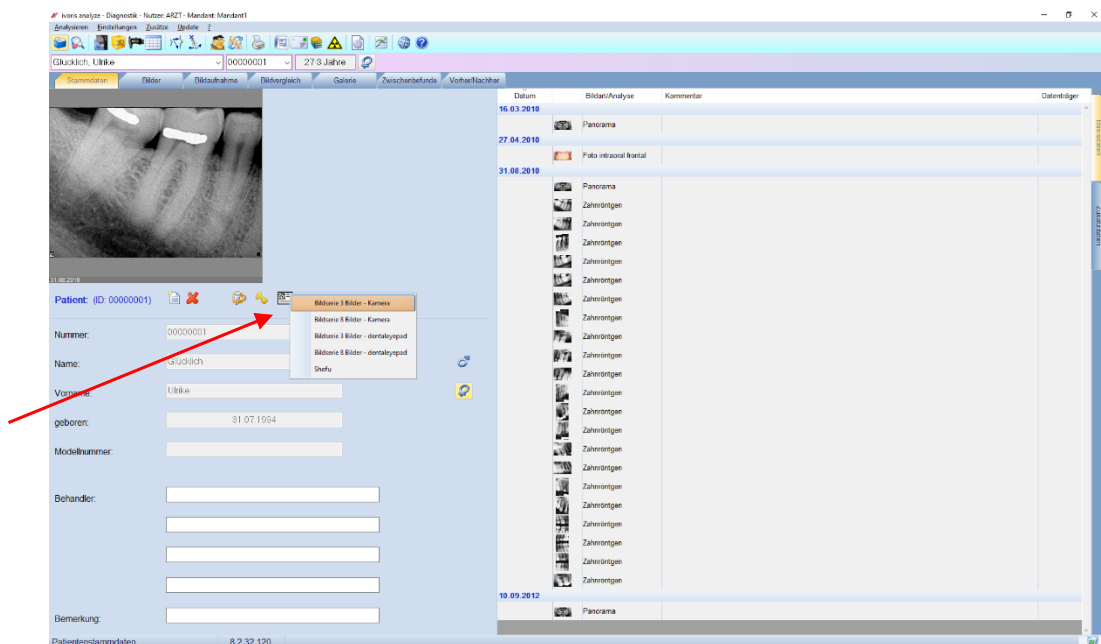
ivoris analyze - Diagnostik - Nutzer: ARZT - Mandant: Mandant1

Analysieren Einstellungen Zusätze Update ?

Glücklich, Ulrike 00000001 27.3 Jahre

Stammdaten Bilder Bildaufnahme Bildvergleich Galerie Zwischenbefunde Vorher/Nachher

31.08.2010

Patient: (ID: 00000001)

Bildserie 3 Bilder - Kamera
Bildserie 8 Bilder - Kamera
Bildserie 3 Bilder - dentaleyepad
Bildserie 8 Bilder - dentaleyepad
Shefu

Nummer: 00000001

Name: Glücklich

Vorname: Ulrike

geboren: 31.07.1994

Modellnummer:

Behandler:

Bemerkung:

Patientenstammdaten 8.2.32.120

| Datum | Bildart/Analyse | Kommentar | Datenträger |
|---|---|---|---|
| 16.03.2010 | | | |
| | Panorama | | |
| 27.04.2010 | | | |
| | Foto intraoral frontal | | |
| 31.08.2010 | | | |
| | Panorama | | |
| | Zahnröntgen | | |
| | Zahnröntgen | | |
| | Zahnröntgen | | |
| | Zahnröntgen | | |
| | Zahnröntgen | | |
| | Zahnröntgen | | |
| | Zahnröntgen | | |
| | Zahnröntgen | | |
| | Zahnröntgen | | |
| | Zahnröntgen | | |
| | Zahnröntgen | | |
| | Zahnröntgen | | |
| | Zahnröntgen | | |
| | Zahnröntgen | | |
| | Zahnröntgen | | |
| | Zahnröntgen | | |
| | Zahnröntgen | | |
| | Zahnröntgen | | |
| | Zahnröntgen | | |
| | Zahnröntgen | | |
| | Zahnröntgen | | |
| 10.09.2012 | | | |
| | Panorama | | |